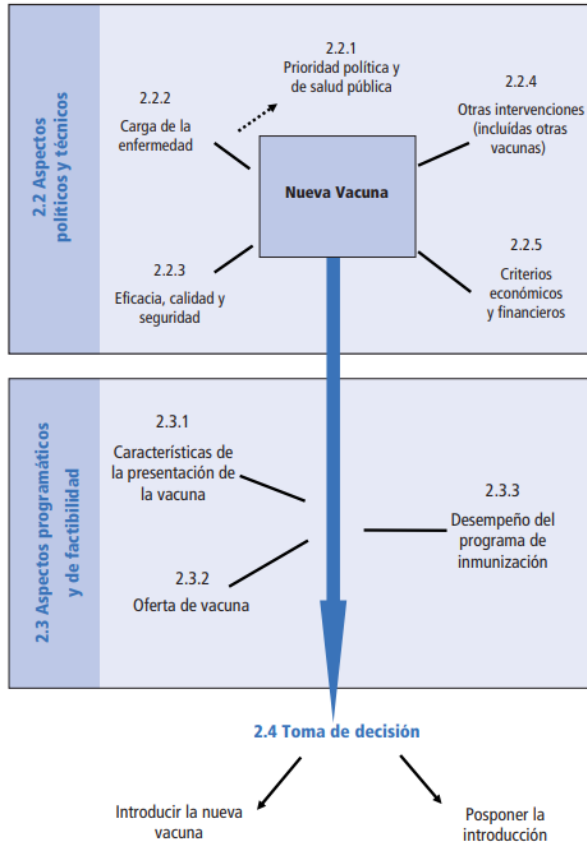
2.2 Aspectos políticos y técnicos

2.2.1
Prioridad política y de salud pública

2.2.2
Carga de la enfermedad

2.2.4
Otras intervenciones (incluidas otras vacunas)

Nueva Vacuna

2.2.3
Eficacia, calidad y seguridad

2.2.5
Criterios económicos y financieros

2.3 Aspectos programáticos y de factibilidad

2.3.1
Características de la presentación de la vacuna

2.3.3
Desempeño del programa de inmunización

2.3.2
Oferta de vacuna

2.4 Toma de decisión

Introducir la nueva vacuna

Posponer la introducción